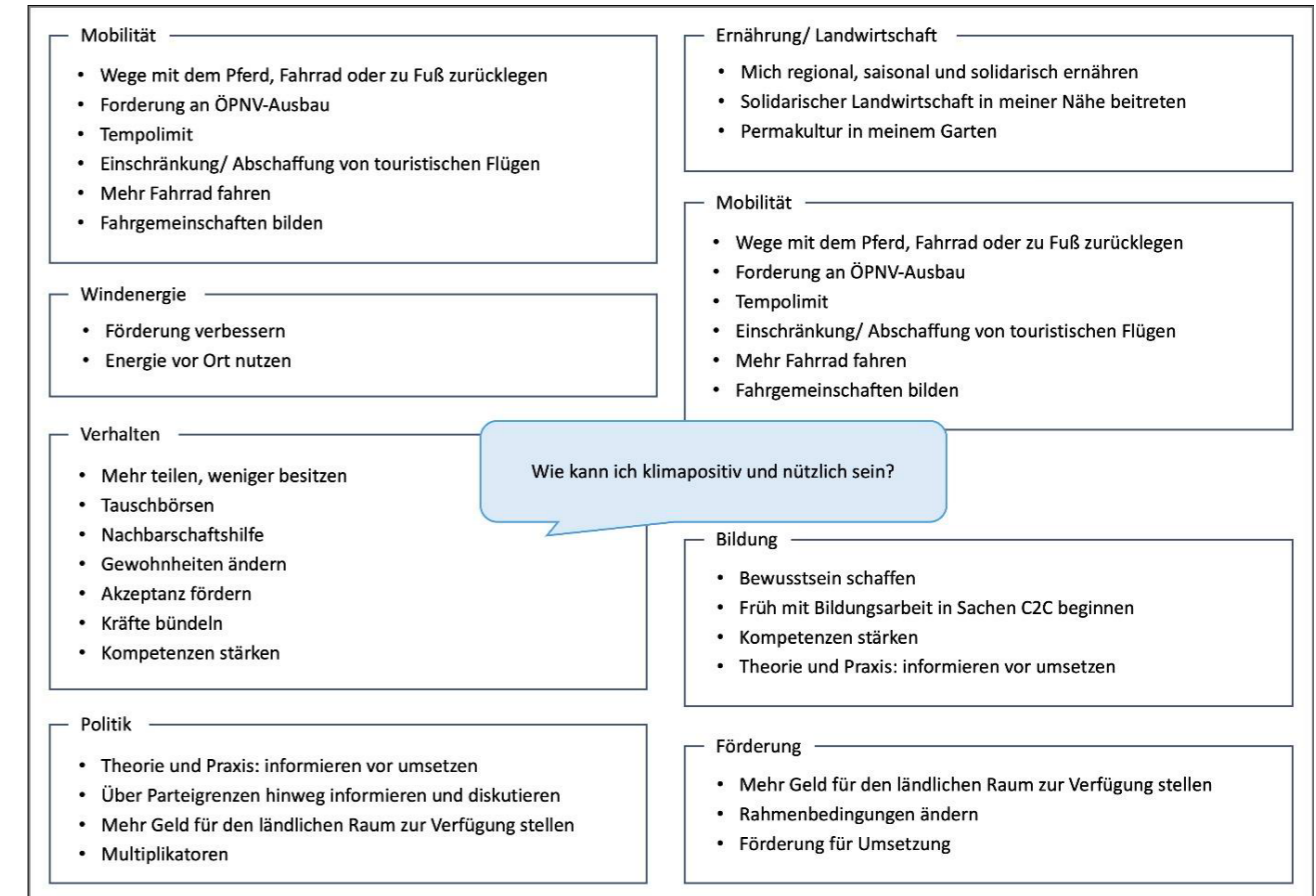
Mobilität
- Wege mit dem Pferd, Fahrrad oder zu Fuß zurücklegen
- Forderung an ÖPNV-Ausbau
- Tempolimit
- Einschränkung/ Abschaffung von touristischen Flügen
- Mehr Fahrrad fahren
- Fahrgemeinschaften bilden

Windenergie
- Förderung verbessern
- Energie vor Ort nutzen

Verhalten
- Mehr teilen, weniger besitzen
- Tauschbörsen
- Nachbarschaftshilfe
- Gewohnheiten ändern
- Akzeptanz fördern
- Kräfte bündeln
- Kompetenzen stärken

Politik
- Theorie und Praxis: informieren vor umsetzen
- Über Parteigrenzen hinweg informieren und diskutieren
- Mehr Geld für den ländlichen Raum zur Verfügung stellen
- Multiplikatoren

Ernährung/ Landwirtschaft
- Mich regional, saisonal und solidarisch ernähren
- Solidarischer Landwirtschaft in meiner Nähe beitreten
- Permakultur in meinem Garten

Mobilität
- Wege mit dem Pferd, Fahrrad oder zu Fuß zurücklegen
- Forderung an ÖPNV-Ausbau
- Tempolimit
- Einschränkung/ Abschaffung von touristischen Flügen
- Mehr Fahrrad fahren
- Fahrgemeinschaften bilden

Wie kann ich klimapositiv und nützlich sein?

Bildung
- Bewusstsein schaffen
- Früh mit Bildungsarbeit in Sachen C2C beginnen
- Kompetenzen stärken
- Theorie und Praxis: informieren vor umsetzen

Förderung
- Mehr Geld für den ländlichen Raum zur Verfügung stellen
- Rahmenbedingungen ändern
- Förderung für Umsetzung